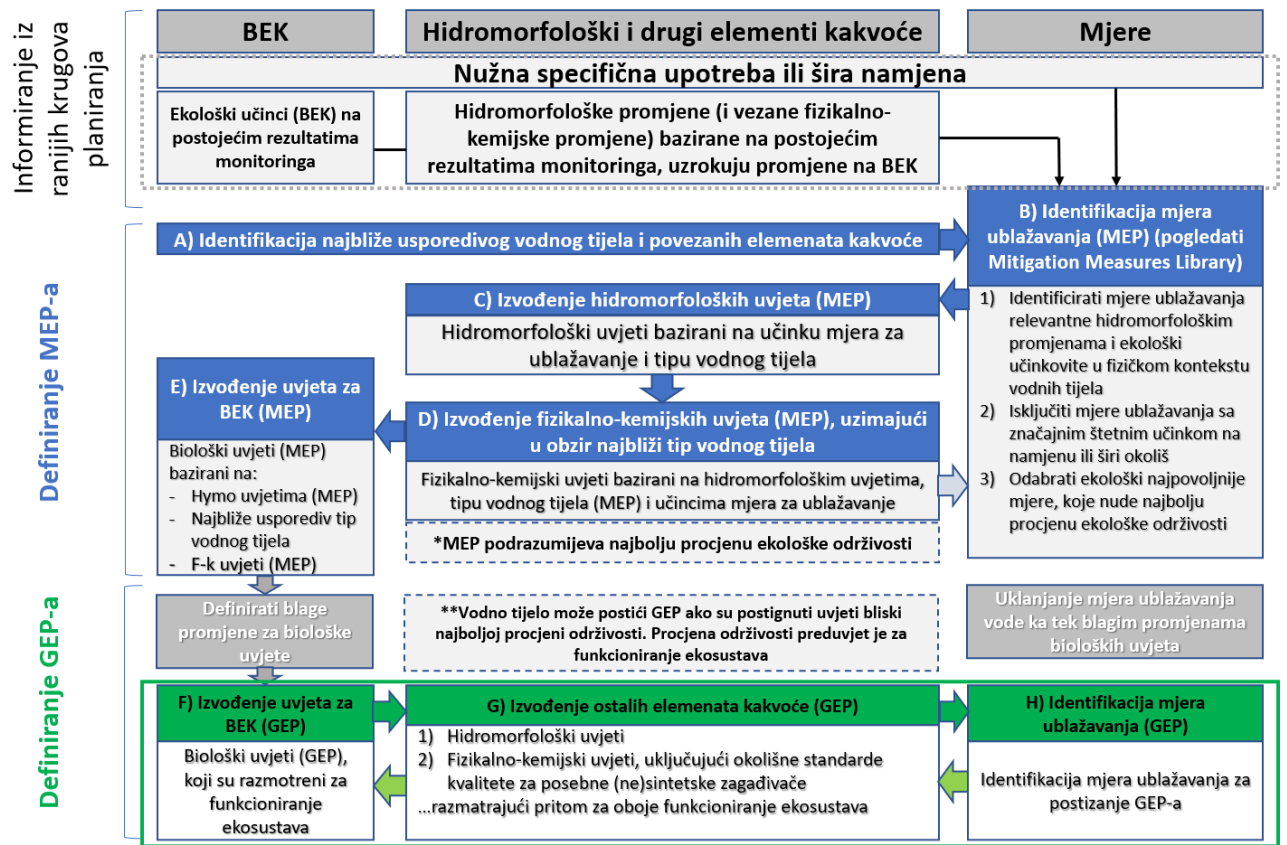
Informiranje iz ranijih krugova planiranja

BEK

Hidromorfološki i drugi elementi kakvoće

Mjere

Nužna specifična upotreba ili šira namjena

Ekološki učinci (BEK) na postojećim rezultatima monitoringa

Hidromorfološke promjene (i vezane fizikalno-kemijske promjene) bazirane na postojećim rezultatima monitoringa, uzrokuju promjene na BEK

Definiranje MEP-a

A) Identifikacija najbliže usporedivog vodnog tijela i povezanih elemenata kakvoće

B) Identifikacija mjera ublažavanja (MEP) (pogledati Mitigation Measures Library)

1) Identificirati mjere ublažavanja relevantne hidromorfološkim promjenama i ekološki učinkovite u fizičkom kontekstu vodnih tijela
2) Isključiti mjere ublažavanja sa značajnim štetnim učinkom na namjenu ili širi okoliš
3) Odabrati ekološki najpovoljnije mjere, koje nude najbolju procjenu ekološke održivosti

C) Izvođenje hidromorfoloških uvjeta (MEP)

Hidromorfološki uvjeti bazirani na učinku mjera za ublažavanje i tipu vodnog tijela

E) Izvođenje uvjeta za BEK (MEP)

Biološki uvjeti (MEP) bazirani na:
- Hymo uvjetima (MEP)
- Najbliže usporediv tip vodnog tijela
- F-k uvjeti (MEP)

D) Izvođenje fizikalno-kemijskih uvjeta (MEP), uzimajući u obzir najbliži tip vodnog tijela

Fizikalno-kemijski uvjeti bazirani na hidromorfološkim uvjetima, tipu vodnog tijela (MEP) i učincima mjera za ublažavanje

*MEP podrazumijeva najbolju procjenu ekološke održivosti

Definiranje GEP-a

Definirati blage promjene za biološke uvjete

**Vodno tijelo može postići GEP ako su postignuti uvjeti bliski najboljoj procjeni održivosti. Procjena održivosti preduvjet je za funkcioniranje ekosustava

Uklanjanje mjera ublažavanja vode ka tek blagim promjenama bioloških uvjeta

F) Izvođenje uvjeta za BEK (GEP)

Biološki uvjeti (GEP), koji su razmotreni za funkcioniranje ekosustava

G) Izvođenje ostalih elemenata kakvoće (GEP)

1) Hidromorfološki uvjeti
2) Fizikalno-kemijski uvjeti, uključujući okolišne standarde kvalitete za posebne (ne)sintetske zagađivače
...razmatrajući pritom za oboje funkcioniranje ekosustava

H) Identifikacija mjera ublažavanja (GEP)

Identifikacija mjera ublažavanja za postizanje GEP-a